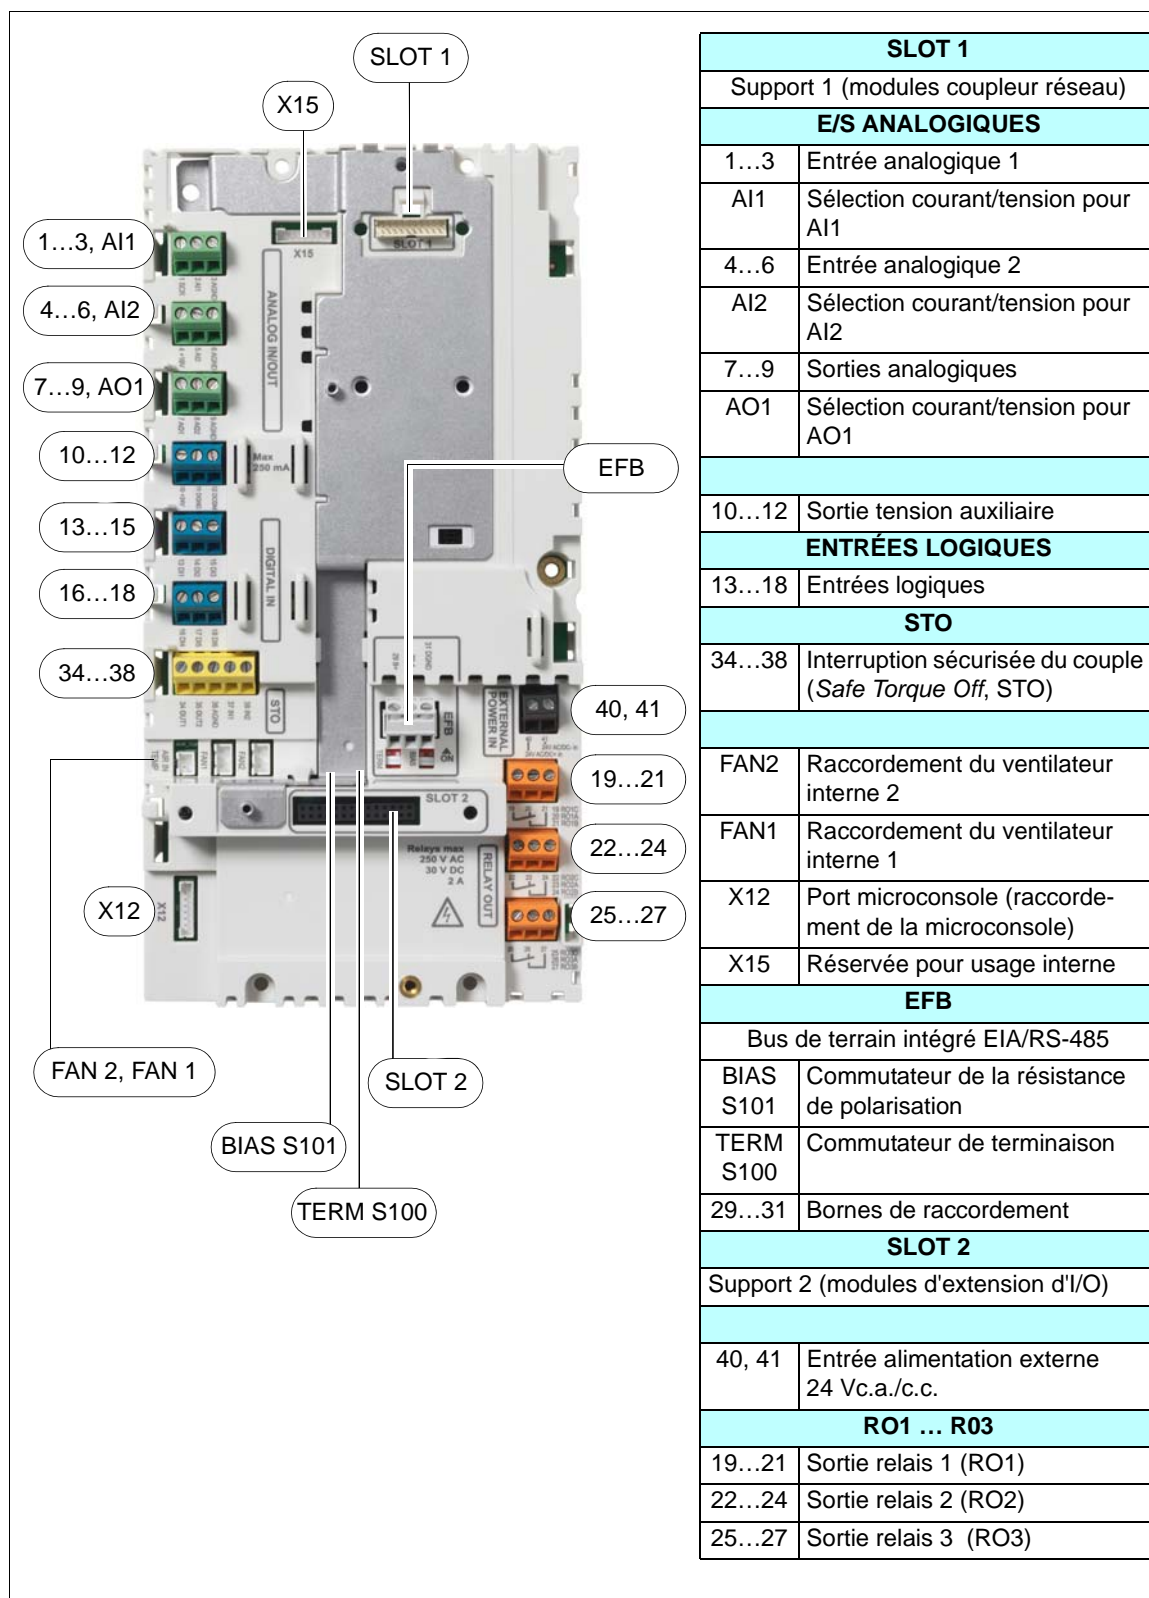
SLOT 1
X15
1…3, AI1
4…6, AI2
7…9, AO1
10…12
13…15
16…18
34…38
X15
SLOT 1
ANALOG IN/OUT
Max 250 mA
DIGITAL IN
STO
EFB
EXTERNAL POWER IN
SLOT 2
Relays max 250 V AC 30 V DC 2 A
RELAY OUT
X12
EFB
40, 41
19…21
22…24
25…27
X12
FAN 2, FAN 1
SLOT 2
BIAS S101
TERM S100

| SLOT 1 | |
|---|---|
| Support 1 (modules coupleur réseau) | |
| E/S ANALOGIQUES | |
| 1…3 | Entrée analogique 1 |
| AI1 | Sélection courant/tension pour AI1 |
| 4…6 | Entrée analogique 2 |
| AI2 | Sélection courant/tension pour AI2 |
| 7…9 | Sorties analogiques |
| AO1 | Sélection courant/tension pour AO1 |
| | |
| 10…12 | Sortie tension auxiliaire |
| ENTRÉES LOGIQUES | |
| 13…18 | Entrées logiques |
| STO | |
| 34…38 | Interruption sécurisée du couple (*Safe Torque Off*, STO) |
| | |
| FAN2 | Raccordement du ventilateur interne 2 |
| FAN1 | Raccordement du ventilateur interne 1 |
| X12 | Port microconsole (raccordement de la microconsole) |
| X15 | Réservée pour usage interne |
| EFB | |
| Bus de terrain intégré EIA/RS-485 | |
| BIAS S101 | Commutateur de la résistance de polarisation |
| TERM S100 | Commutateur de terminaison |
| 29…31 | Bornes de raccordement |
| SLOT 2 | |
| Support 2 (modules d'extension d'I/O) | |
| | |
| 40, 41 | Entrée alimentation externe 24 Vc.a./c.c. |
| RO1 … R03 | |
| 19…21 | Sortie relais 1 (RO1) |
| 22…24 | Sortie relais 2 (RO2) |
| 25…27 | Sortie relais 3 (RO3) |